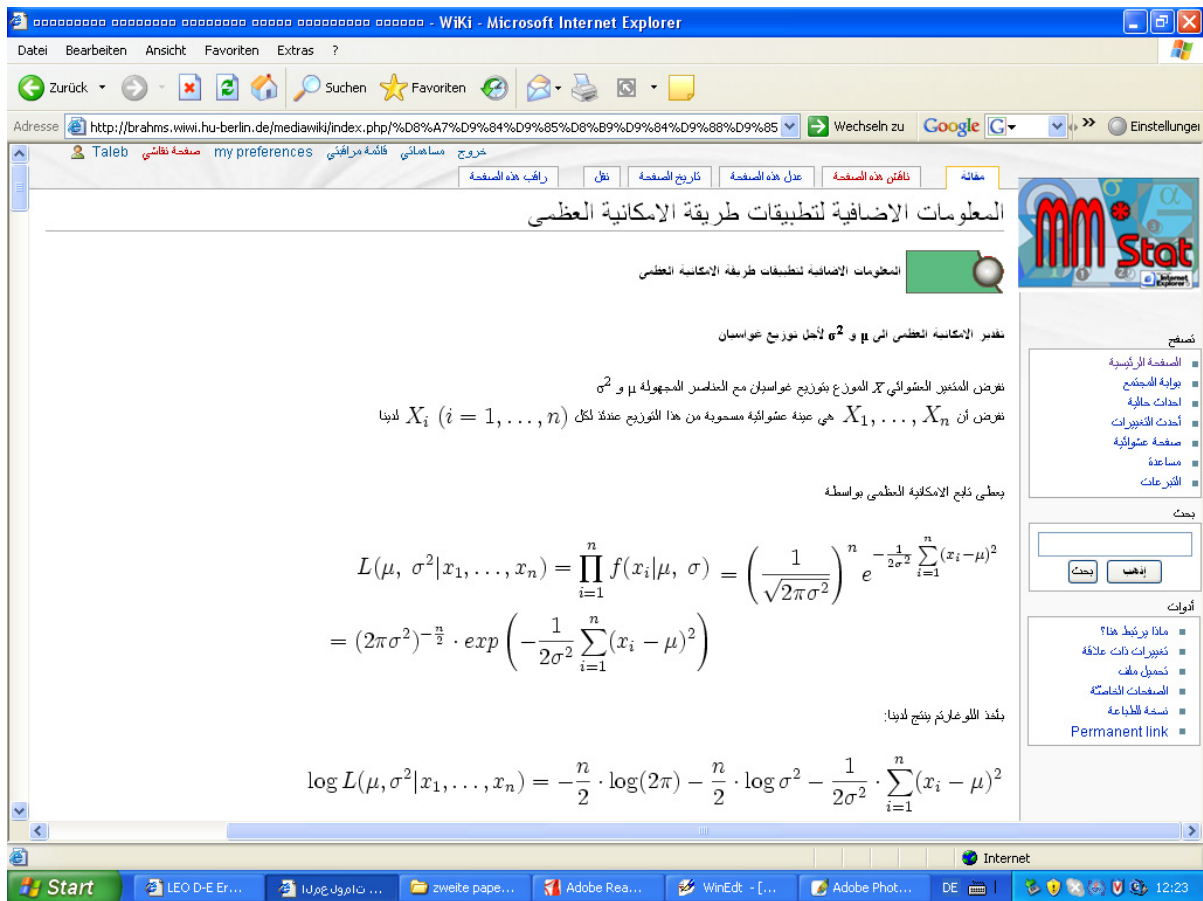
▫▫▫▫▫▫▫▫▫ ▫▫▫▫▫▫▫▫▫ ▫▫▫▫▫▫▫▫▫ ▫▫▫▫▫ ▫▫▫▫▫▫▫▫▫▫ ▫▫▫▫▫▫ - WiKi - Microsoft Internet Explorer

Datei Bearbeiten Ansicht Favoriten Extras ?

Zurück Suchen Favoriten

Adresse http://brahms.wiwi.hu-berlin.de/mediawiki/index.php/%D8%A7%D9%84%D9%85%D8%B9%D9%84%D9%88%D9%85 Wechseln zu Google Einstellungen

Taleb صفحة نقاشي my preferences قائمة مراقبتي مساهماتي خروج

مقالة ناقش هذه الصفحة عدل هذه الصفحة تاريخ الصفحة نقل راقب هذه الصفحة

المعلومات الاضافية لتطبيقات طريقة الامكانية العظمى

المعلومات الاضافية لتطبيقات طريقة الامكانية العظمى

تقدير الامكانية العظمى الى μ و $σ^2$ لأجل توزيع غوسيان

نفرض المتغير العشوائي $X$ الموزع بتوزيع غوسيان مع العناصر المجهولة μ و $σ^2$

نفرض أن $X_1, \ldots, X_n$ هي عينة عشوائية مسحوبة من هذا التوزيع عندئذ لكل $X_i$ $(i = 1, \ldots, n)$ لدينا

يعطى تابع الامكانية العظمى بواسطة

$L(\mu,\ \sigma^2|x_1,\ldots,x_n) = \prod_{i=1}^{n} f(x_i|\mu,\ \sigma) = \left(\frac{1}{\sqrt{2\pi\sigma^2}}\right)^n e^{-\frac{1}{2\sigma^2}\sum_{i=1}^{n}(x_i-\mu)^2}$

$= (2\pi\sigma^2)^{-\frac{n}{2}} \cdot exp\left(-\frac{1}{2\sigma^2}\sum_{i=1}^{n}(x_i-\mu)^2\right)$

بأخذ اللوغاريتم ينتج لدينا:

$\log L(\mu,\sigma^2|x_1,\ldots,x_n) = -\frac{n}{2}\cdot\log(2\pi) - \frac{n}{2}\cdot\log\sigma^2 - \frac{1}{2\sigma^2}\cdot\sum_{i=1}^{n}(x_i-\mu)^2$

MM Stat

تصفح
الصفحة الرئيسية
بوابة المجتمع
احداث حالية
أحدث التغييرات
صفحة عشوائية
مساعدة
التبرعات

بحث
إذهب بحث

أدوات
ماذا يرتبط هنا؟
تغييرات ذات علاقة
تحميل ملف
الصفحات الخاصة
نسخة للطباعة
Permanent link

Internet

Start LEO D-E Er... ... تامولعملا zweite pape... Adobe Rea... WinEdt - [... Adobe Phot... DE 12:23